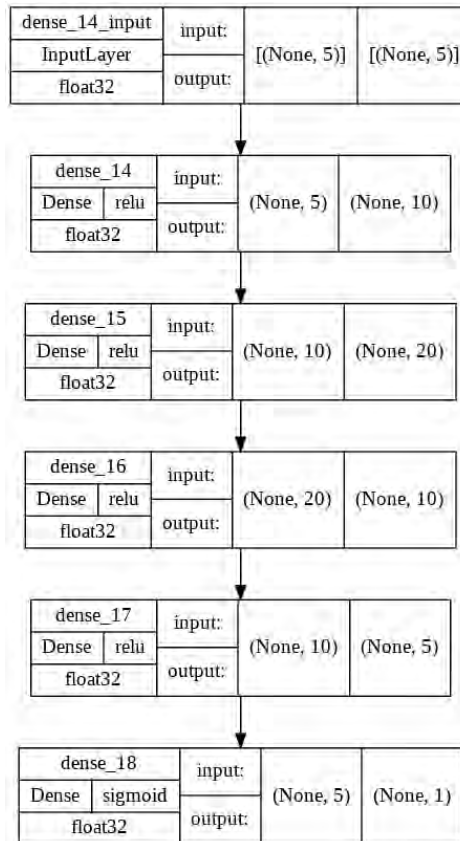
dense_14_input
InputLayer
float32
input:
output:
[(None, 5)]
[(None, 5)]

dense_14
Dense
relu
float32
input:
output:
(None, 5)
(None, 10)

dense_15
Dense
relu
float32
input:
output:
(None, 10)
(None, 20)

dense_16
Dense
relu
float32
input:
output:
(None, 20)
(None, 10)

dense_17
Dense
relu
float32
input:
output:
(None, 10)
(None, 5)

dense_18
Dense
sigmoid
float32
input:
output:
(None, 5)
(None, 1)